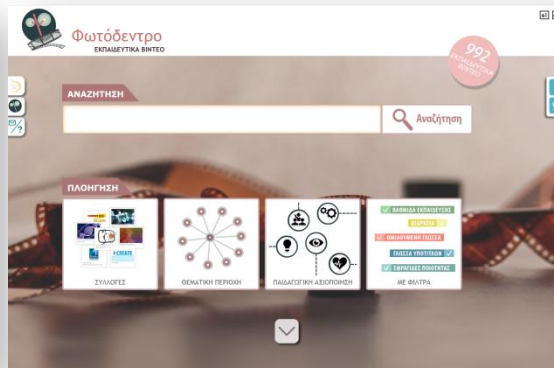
Φωτόδεντρο
ΕΚΠΑΙΔΕΥΤΙΚΑ ΒΙΝΤΕΟ

992
ΕΚΠΑΙΔΕΥΤΙΚΑ ΒΙΝΤΕΟ

ΑΝΑΖΗΤΗΣΗ

Αναζήτηση

ΠΛΟΗΓΗΣΗ

ΣΥΛΛΟΓΕΣ

ΘΕΜΑΤΙΚΗ ΠΕΡΙΟΧΗ

ΠΑΙΔΑΓΩΓΙΚΗ ΑΞΙΟΠΟΙΗΣΗ

ΒΑΘΜΙΔΑ ΕΚΠΑΙΔΕΥΣΗΣ
ΔΙΑΡΚΕΙΑ
ΟΜΙΛΟΥΜΕΝΗ ΓΛΩΣΣΑ
ΓΛΩΣΣΑ ΥΠΟΤΙΤΛΩΝ
ΕΦΑΡΜΟΓΕΣ ΠΟΙΟΤΗΤΑΣ
ΜΕ ΦΙΛΤΡΑ